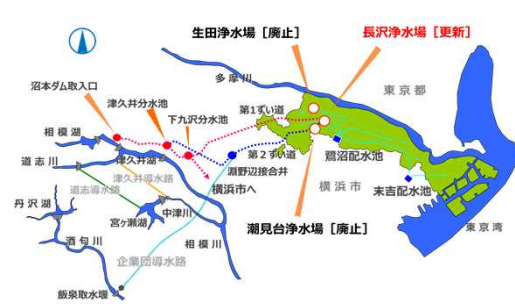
生田浄水場［廃止］
長沢浄水場［更新］
多摩川
東京都
沼本ダム取入口
津久井分水池
下九沢分水池
第1ずい道
相模湖
道志川
津久井湖
第2ずい道
鷺沼配水池
淵野辺接合井
横浜市へ
横浜市
末吉配水池
道志導水路
津久井導水路
丹沢湖
宮ヶ瀬湖
中津川
相模川
酒匂川
企業団導水路
潮見台浄水場［廃止］
東京湾
飯泉取水堰